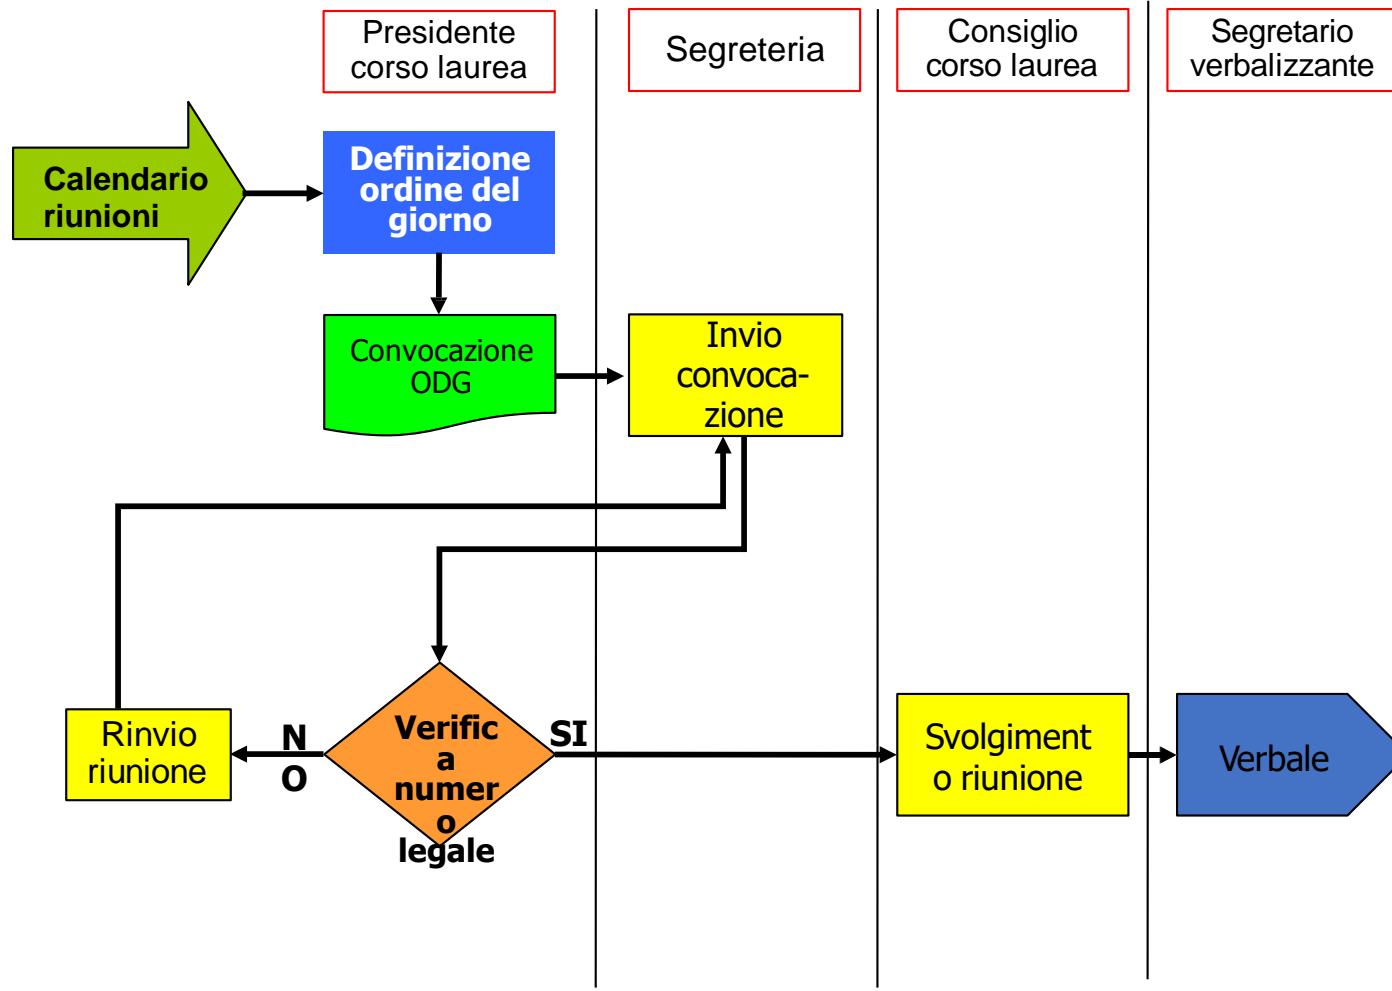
Presidente corso laurea

Segreteria

Consiglio corso laurea

Segretario verbalizzante

Calendario riunioni

Definizione ordine del giorno

Convocazione ODG

Invio convoca-zione

Rinvio riunione

N
O

Verific
a
numer
o
legale

SI

Svolgiment
o riunione

Verbale